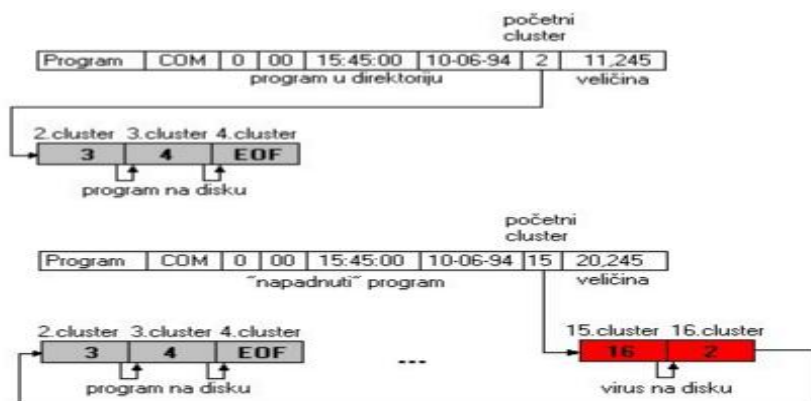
početni cluster

| Program | COM | 0 | 00 | 15:45:00 | 10-06-94 | 2 | 11,245 |
|---|---|---|---|---|---|---|---|

program u direktoriju

veličina

2.cluster 3.cluster 4.cluster

| 3 | 4 | EOF |
|---|---|---|

program na disku

početni cluster

| Program | COM | 0 | 00 | 15:45:00 | 10-06-94 | 15 | 20,245 |
|---|---|---|---|---|---|---|---|

"napadnuti" program

veličina

2.cluster 3.cluster 4.cluster

| 3 | 4 | EOF |
|---|---|---|

program na disku

...

15.cluster 16.cluster

| 16 | 2 |
|---|---|

virus na disku